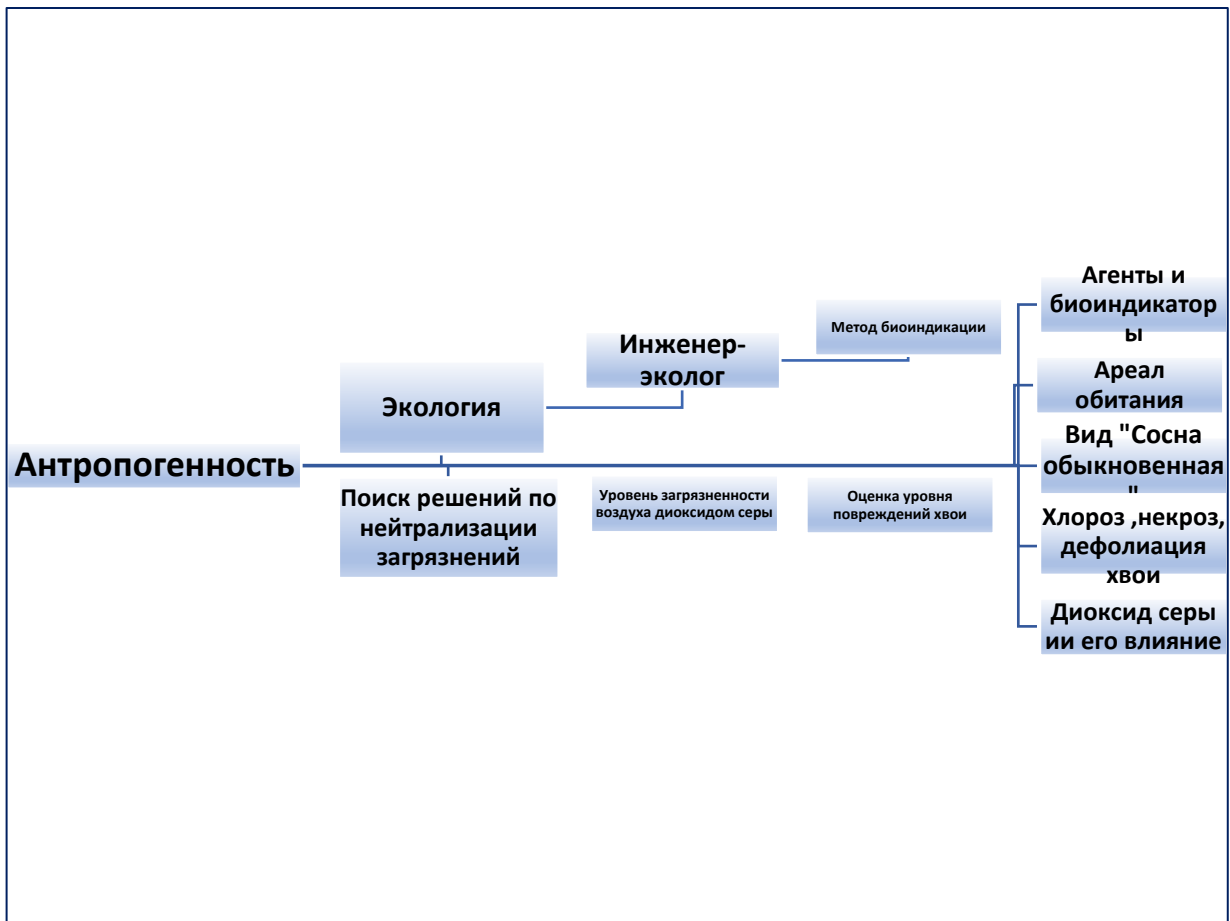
Антропогенность

Экология

Инженер-эколог

Метод биоиндикации

Поиск решений по нейтрализации загрязнений

Уровень загрязненности воздуха диоксидом серы

Оценка уровня повреждений хвои

Агенты и биоиндикатор ы

Ареал обитания

Вид "Сосна обыкновенная "

Хлороз ,некроз, дефолиация хвои

Диоксид серы ии его влияние